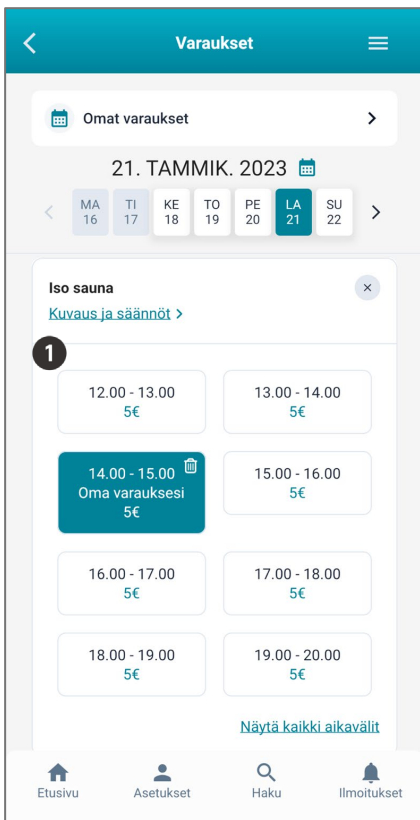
Varaukset

Omat varaukset

21. TAMMIK. 2023

MA 16
TI 17
KE 18
TO 19
PE 20
LA 21
SU 22

Iso sauna
Kuvaus ja säännöt

1

12.00 - 13.00
5€

13.00 - 14.00
5€

14.00 - 15.00
Oma varauksesi
5€

15.00 - 16.00
5€

16.00 - 17.00
5€

17.00 - 18.00
5€

18.00 - 19.00
5€

19.00 - 20.00
5€

Näytä kaikki aikavälit

Etusivu
Asetukset
Haku
Ilmoitukset